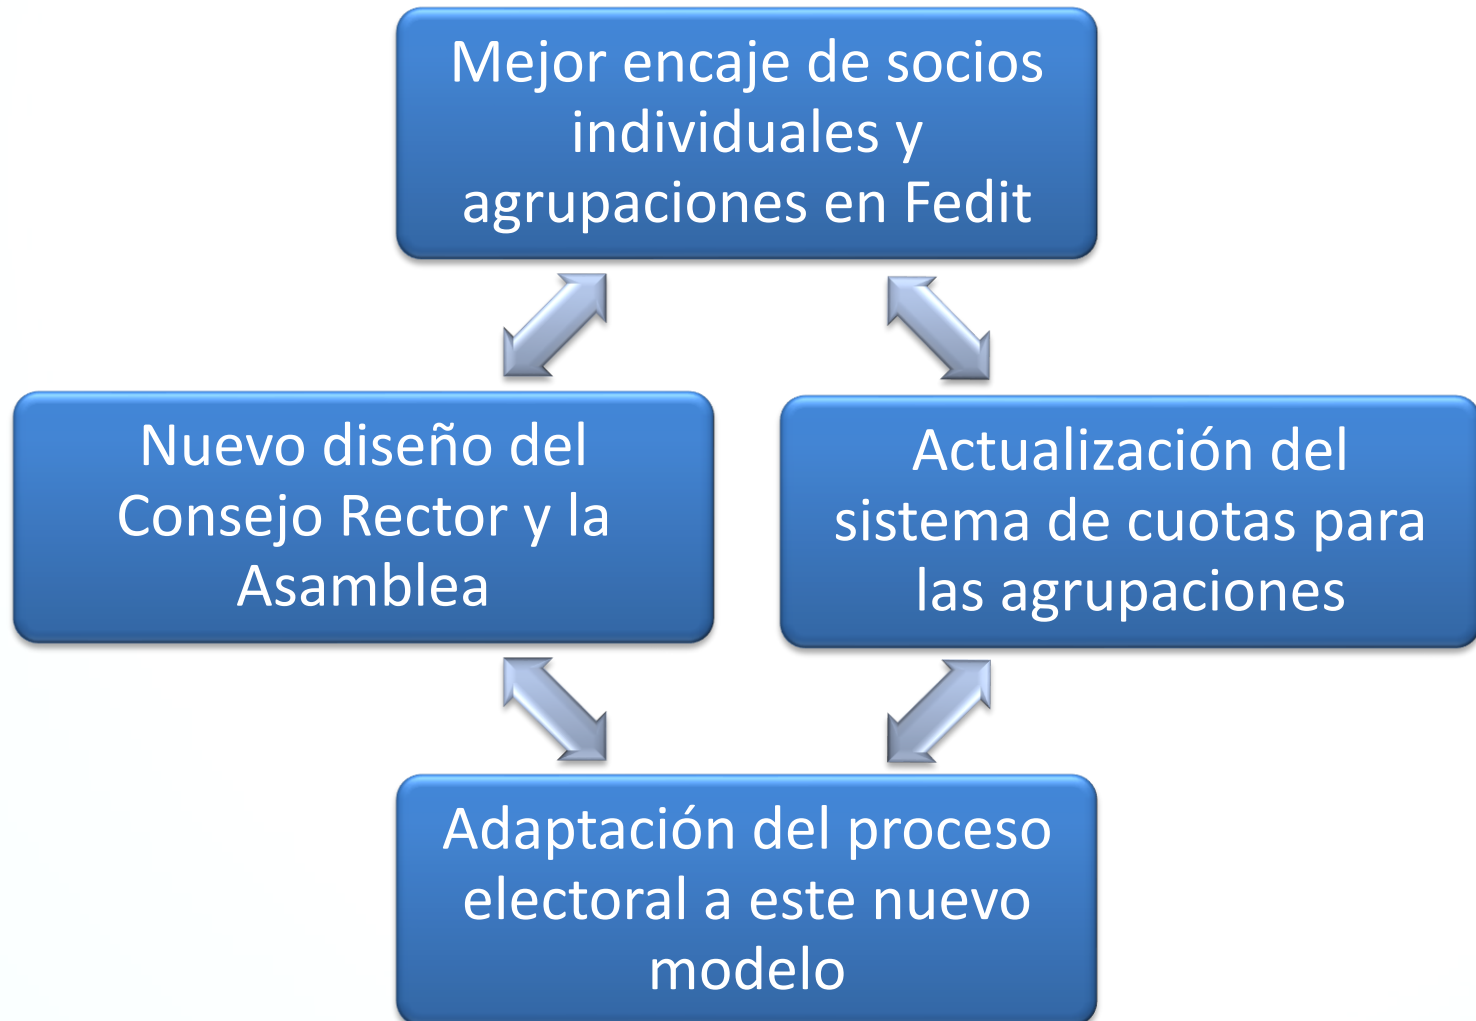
Mejor encaje de socios individuales y agrupaciones en Fedit

Nuevo diseño del Consejo Rector y la Asamblea

Actualización del sistema de cuotas para las agrupaciones

Adaptación del proceso electoral a este nuevo modelo